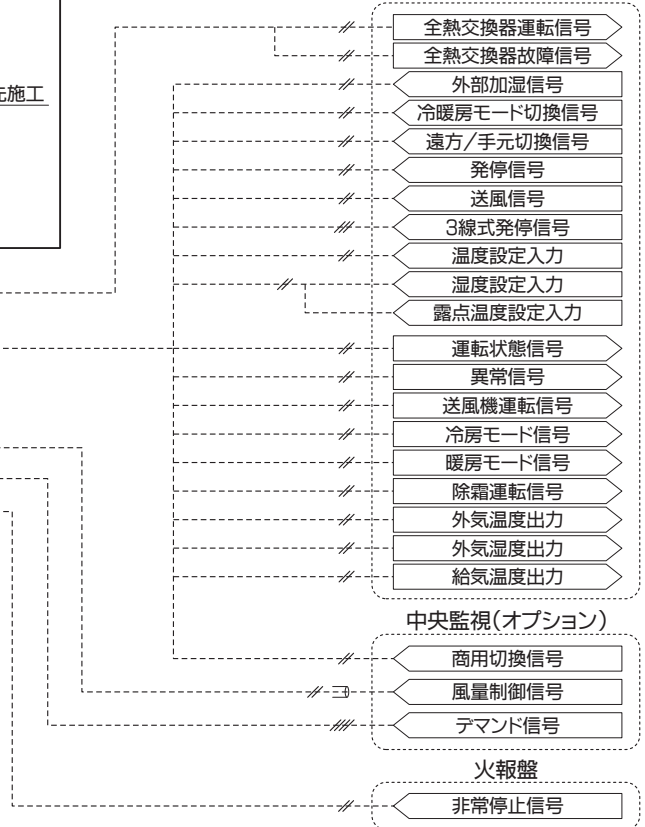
元施工

全熱交換器運転信号
全熱交換器故障信号
外部加湿信号
冷暖房モード切換信号
遠方/手元切換信号
発停信号
送風信号
3線式発停信号
温度設定入力
湿度設定入力
露点温度設定入力
運転状態信号
異常信号
送風機運転信号
冷房モード信号
暖房モード信号
除霜運転信号
外気温度出力
外気湿度出力
給気温度出力

中央監視(オプション)
商用切換信号
風量制御信号
デマンド信号

火報盤
非常停止信号